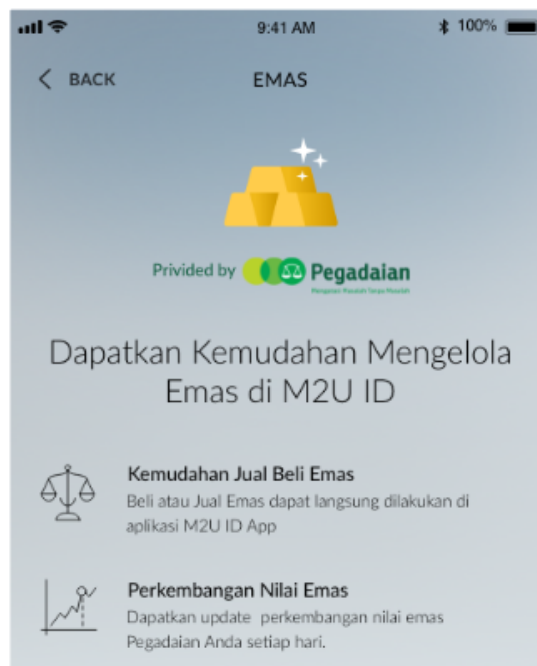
9:41 AM
100%

BACK
EMAS

Privided by Pegadaian
Mengatasi Masalah Tanpa Masalah

Dapatkan Kemudahan Mengelola Emas di M2U ID

Kemudahan Jual Beli Emas
Beli atau Jual Emas dapat langsung dilakukan di aplikasi M2U ID App

Perkembangan Nilai Emas
Dapatkan update perkembangan nilai emas Pegadaian Anda setiap hari.